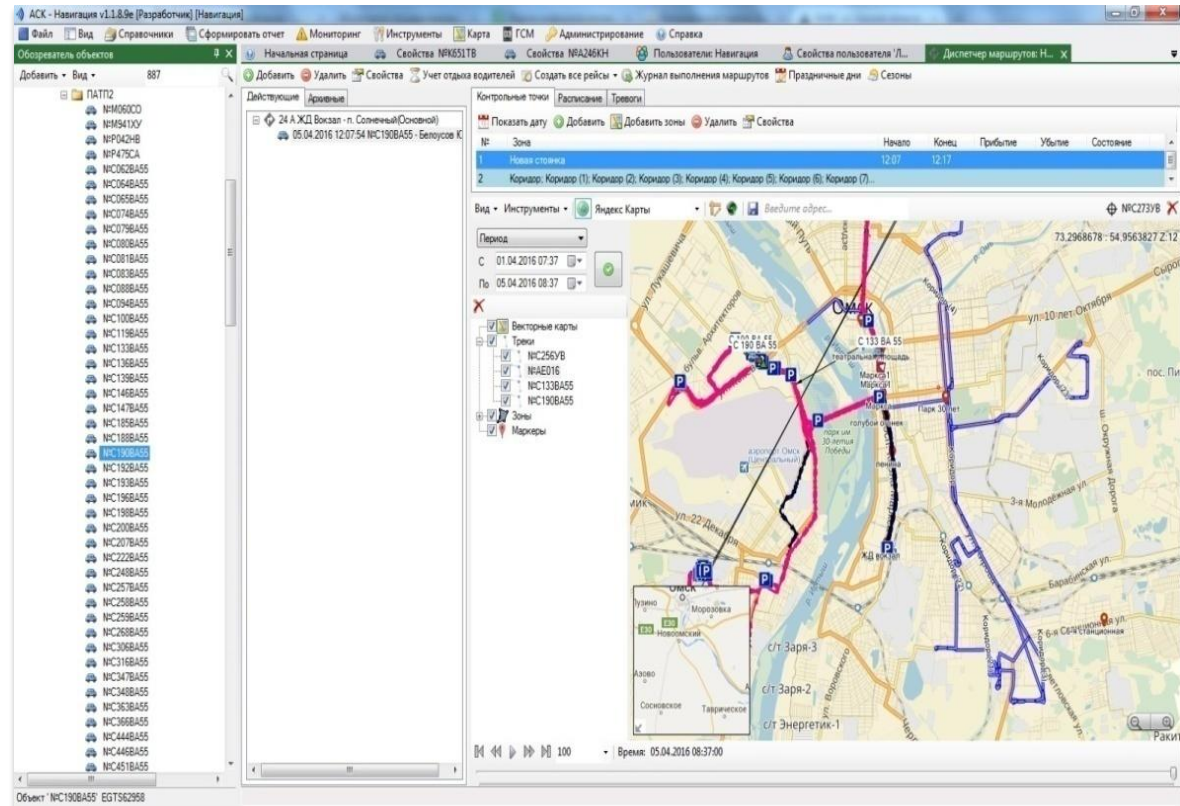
АСК - Навигация v1.1.8.9e [Разработчик] [Навигация]

Файл Вид Справочники Сформировать отчет Мониторинг Инструменты Карта ГСМ Администрирование Справка

Обозреватель объектов

Начальная страница Свойства №К651ТВ Свойства №А246КН Пользователи: Навигация Свойства пользователя 'Л... Диспетчер маршрутов: Н...

Добавить • Вид • 887

Добавить Удалить Свойства Учет отдыха водителей Создать все рейсы • Журнал выполнения маршрутов Праздничные дни Сезоны

ПАТП2
№М060СО
№М941ХУ
№Р042НВ
№Р475СА
№С062ВА55
№С064ВА55
№С065ВА55
№С074ВА55
№С079ВА55
№С080ВА55
№С081ВА55
№С083ВА55
№С088ВА55
№С094ВА55
№С100ВА55
№С119ВА55
№С133ВА55
№С136ВА55
№С139ВА55
№С146ВА55
№С147ВА55
№С185ВА55
№С188ВА55
№С190ВА55
№С192ВА55
№С193ВА55
№С196ВА55
№С198ВА55
№С200ВА55
№С207ВА55
№С222ВА55
№С248ВА55
№С257ВА55
№С258ВА55
№С259ВА55
№С268ВА55
№С306ВА55
№С316ВА55
№С347ВА55
№С348ВА55
№С363ВА55
№С366ВА55
№С444ВА55
№С446ВА55
№С451ВА55

Действующие Архивные

24 А ЖД Вокзал - п. Солнечный(Основной)
05.04.2016 12:07:54 №С190ВА55 - Белоусов Ю

Контрольные точки Расписание Тревоги

Показать дату Добавить Добавить зоны Удалить Свойства

| № | Зона | Начало | Конец | Прибытие | Убытие | Состояние |
|---|---|---|---|---|---|---|
| 1 | Новая стоянка | 12:07 | 12:17 | | | |
| 2 | Коридор; Коридор (1); Коридор (2); Коридор (3); Коридор (4); Коридор (5); Коридор (6); Коридор (7)... | | | | | |

Вид • Инструменты • Яндекс Карты • Введите адрес...

№С273УВ

Период
С 01.04.2016 07:37
По 05.04.2016 08:37

Векторные карты
Треки
№С256УВ
№АЕ016
№С133ВА55
№С190ВА55
Зоны
Маркеры

73.2968678 : 54.9563827 Z:12

Омск
С 190 ВА 55
С 133 ВА 55
театральная площадь
Маркер1
Маркер4
Маркер
Парк 30 лет
голубой огонек
парк им 30-летия Победы
аэропорт Омск Центральный
ленина
ЖД вокзал
ул. 10 лет Октября
пос. Пи
3-я Молодежная ул.
Барабинская ул.
6-я Станционная
ул. 22 Декабря
Лузино
Морозовка
Новоомский
Азово
Сосновское
Таврическое
с/т Заря-3
с/т Заря-2
с/т Энергетик-1
Ракит

100 Время: 05.04.2016 08:37:00

Объект '№С190ВА55' EGTS62958